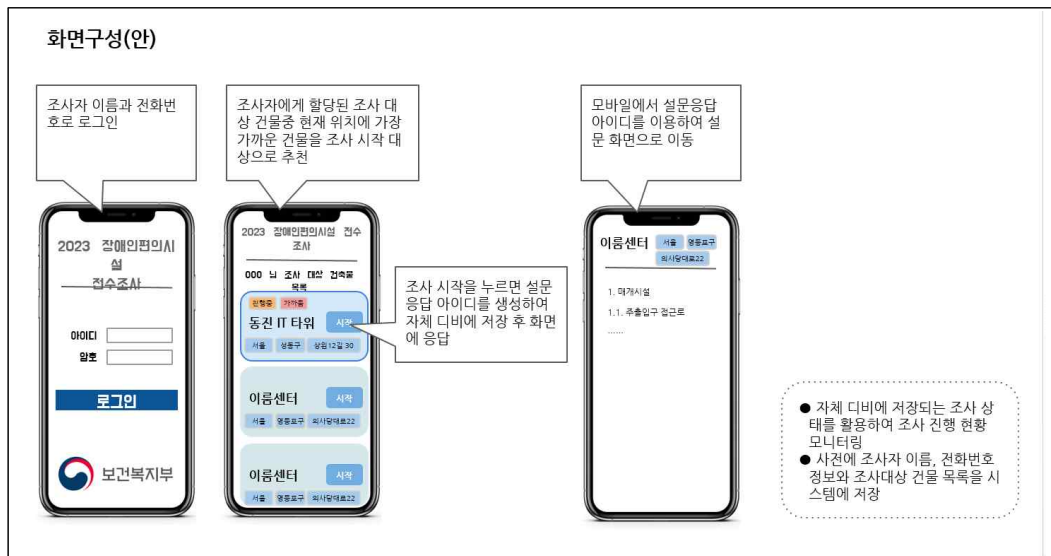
화면구성(안)

조사자 이름과 전화번호로 로그인

조사자에게 할당된 조사 대상 건물중 현재 위치에 가장 가까운 건물을 조사 시작 대상으로 추천

모바일에서 설문응답 아이디를 이용하여 설문 화면으로 이동

2023 장애인편의시설 전수조사

아이디
암호
로그인

보건복지부

2023 장애인편의시설 전수조사

000 님 조사 대상 건축물 목록

진행중 가까움
동진 IT 타워 시작
서울 성동구 상원12길 30

이름센터 시작
서울 영등포구 의사당대로22

이름센터 시작
서울 영등포구 의사당대로22

조사 시작을 누르면 설문응답 아이디를 생성하여 자체 디비에 저장 후 화면에 응답

이름센터 서울 영등포구 의사당대로22

1. 매개시설
1.1. 주출입구 접근로
......

● 자체 디비에 저장되는 조사 상태를 활용하여 조사 진행 현황 모니터링
● 사전에 조사자 이름, 전화번호 정보와 조사대상 건물 목록을 시스템에 저장